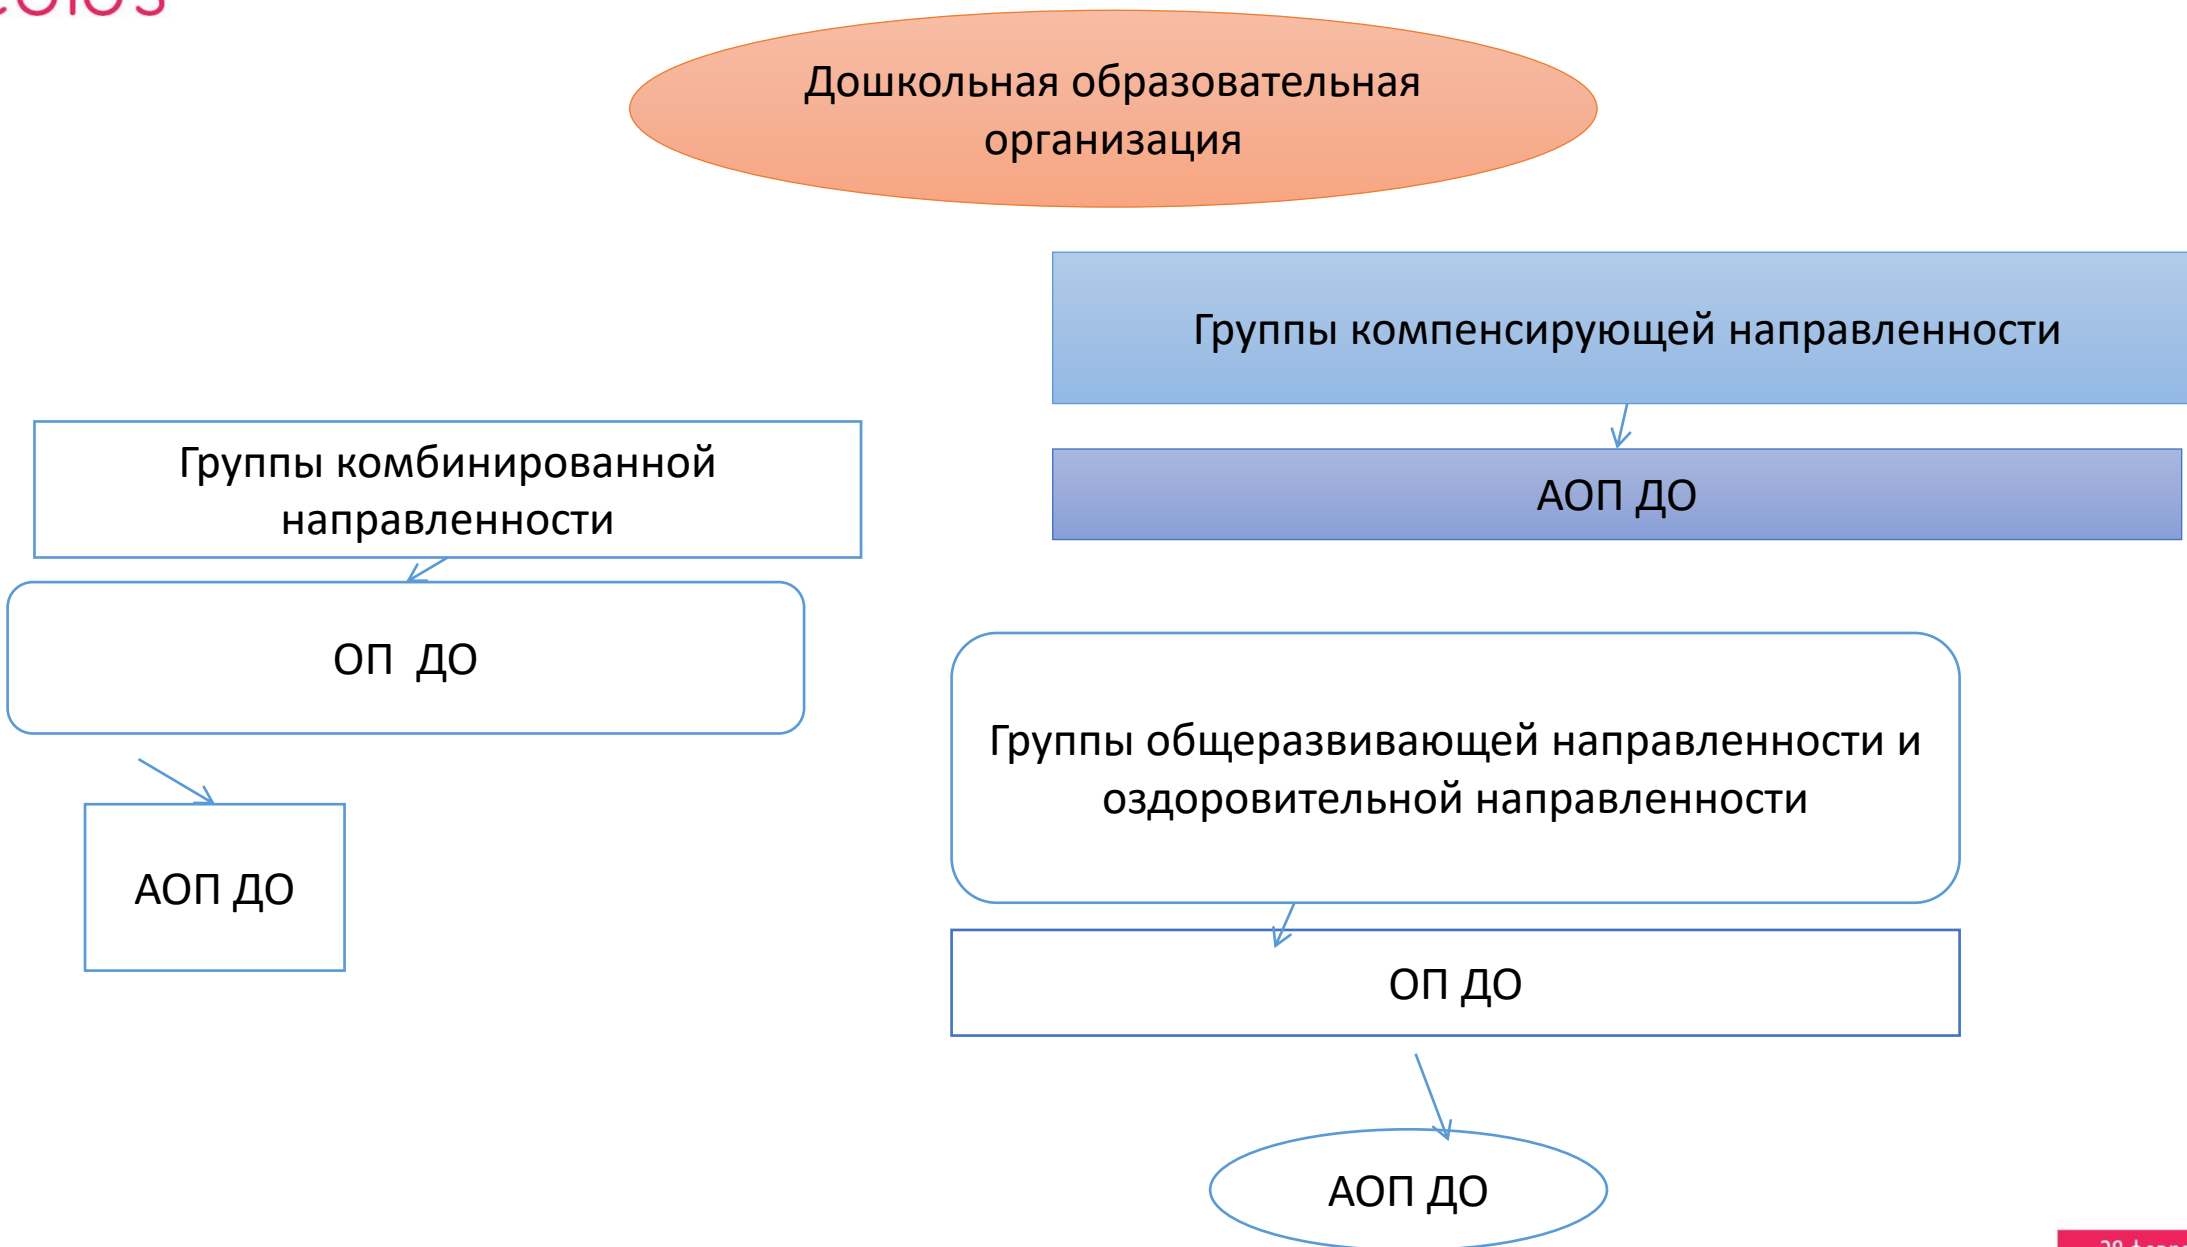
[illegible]

Дошкольная образовательная организация

Группы компенсирующей направленности

АОП ДО

Группы комбинированной направленности

ОП ДО

АОП ДО

Группы общеразвивающей направленности и оздоровительной направленности

ОП ДО

АОП ДО

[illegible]